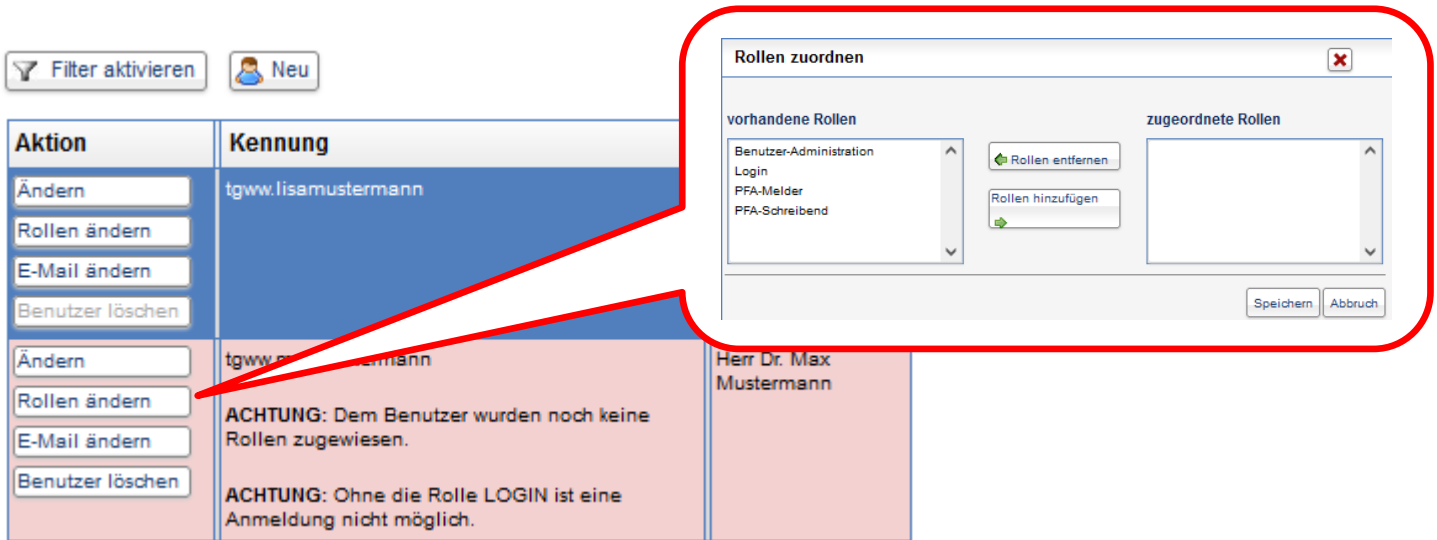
Filter aktivieren

Neu

| Aktion | Kennung | |
|---|---|---|
| Ändern<br>Rollen ändern<br>E-Mail ändern<br>Benutzer löschen | tgww.lisamustermann | |
| Ändern<br>Rollen ändern<br>E-Mail ändern<br>Benutzer löschen | tgww.m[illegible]termann<br><br>**ACHTUNG:** Dem Benutzer wurden noch keine Rollen zugewiesen.<br><br>**ACHTUNG:** Ohne die Rolle LOGIN ist eine Anmeldung nicht möglich. | Herr Dr. Max Mustermann |

Rollen zuordnen

vorhandene Rollen

Benutzer-Administration
Login
PFA-Melder
PFA-Schreibend

Rollen entfernen

Rollen hinzufügen

zugeordnete Rollen

Speichern

Abbruch